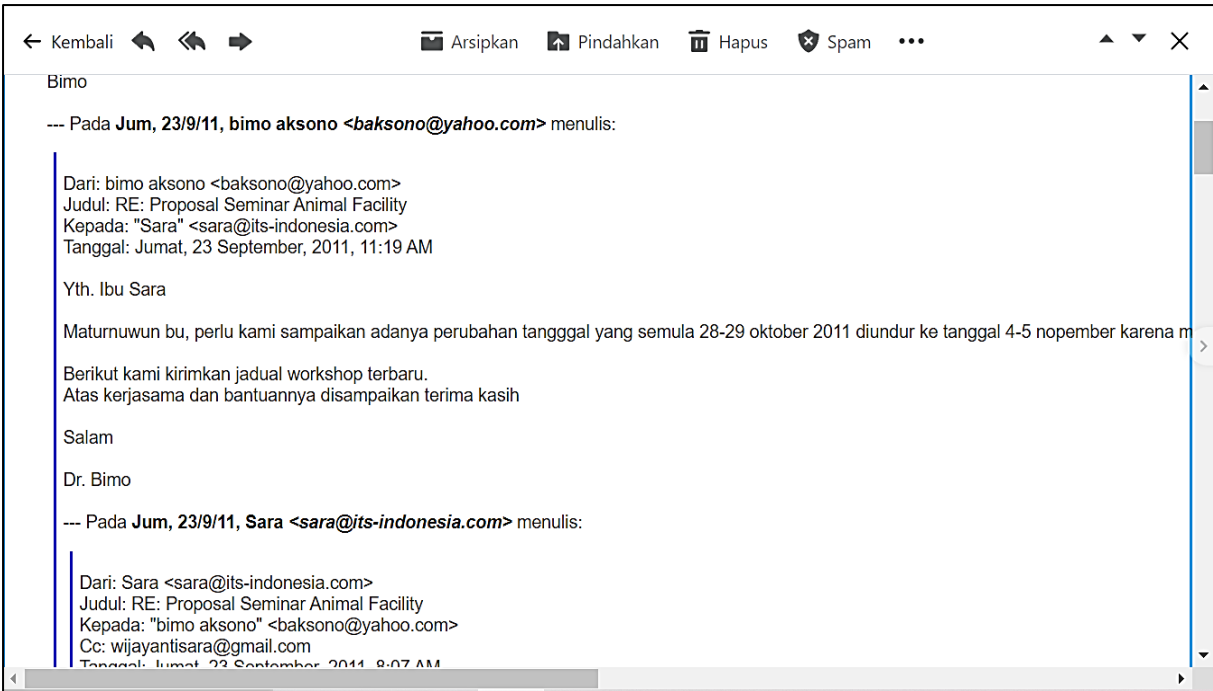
← Kembali Arsipkan Pindahkan Hapus Spam •••

Bimo

--- Pada **Jum, 23/9/11, bimo aksono *<baksono@yahoo.com>*** menulis:

Dari: bimo aksono <baksono@yahoo.com>
Judul: RE: Proposal Seminar Animal Facility
Kepada: "Sara" <sara@its-indonesia.com>
Tanggal: Jumat, 23 September, 2011, 11:19 AM

Yth. Ibu Sara

Maturnuwun bu, perlu kami sampaikan adanya perubahan tangggal yang semula 28-29 oktober 2011 diundur ke tanggal 4-5 nopember karena m

Berikut kami kirimkan jadual workshop terbaru.
Atas kerjasama dan bantuannya disampaikan terima kasih

Salam

Dr. Bimo

--- Pada **Jum, 23/9/11, Sara *<sara@its-indonesia.com>*** menulis:

Dari: Sara <sara@its-indonesia.com>
Judul: RE: Proposal Seminar Animal Facility
Kepada: "bimo aksono" <baksono@yahoo.com>
Cc: wijayantisara@gmail.com
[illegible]